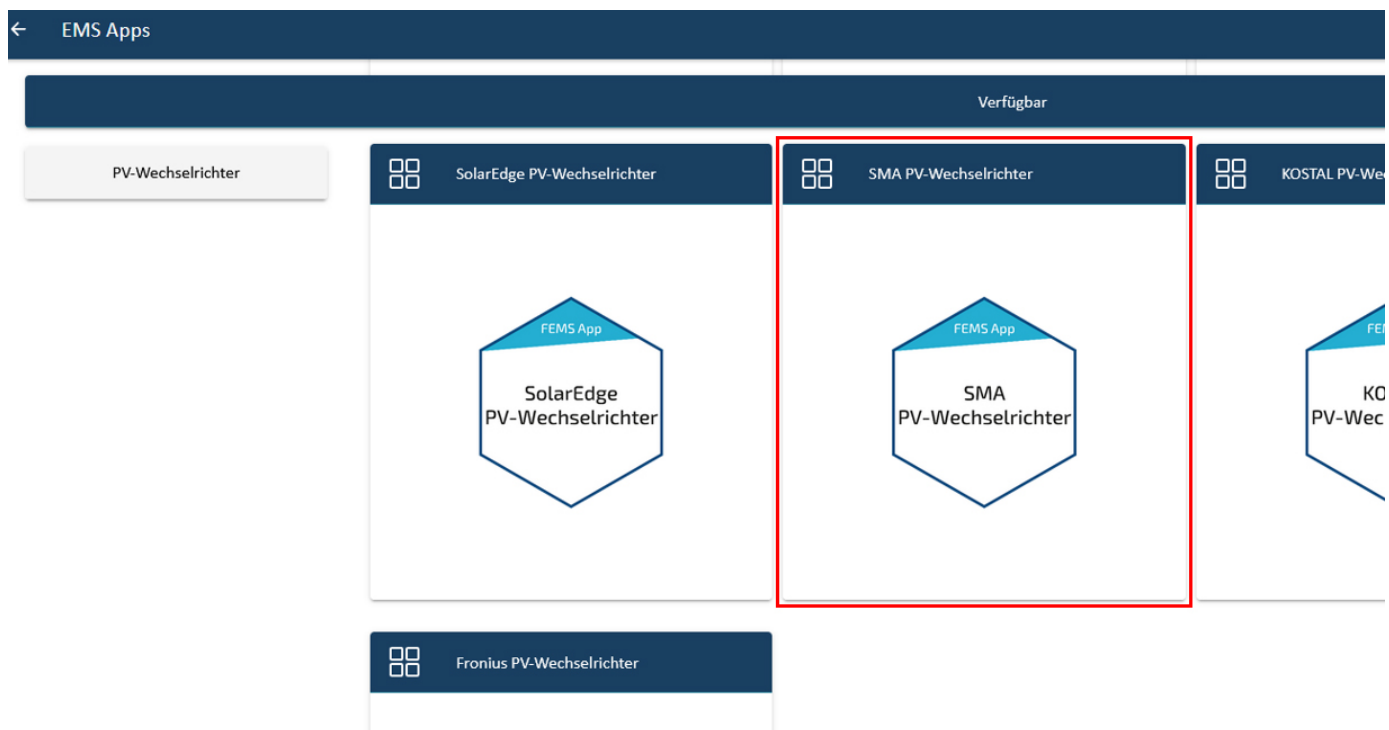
EMS Apps

Verfügbar

PV-Wechselrichter

SolarEdge PV-Wechselrichter

FEMS App

SolarEdge PV-Wechselrichter

SMA PV-Wechselrichter

FEMS App

SMA PV-Wechselrichter

KOSTAL PV-We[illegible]

FE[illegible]

KO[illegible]
PV-Wec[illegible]

Fronius PV-Wechselrichter